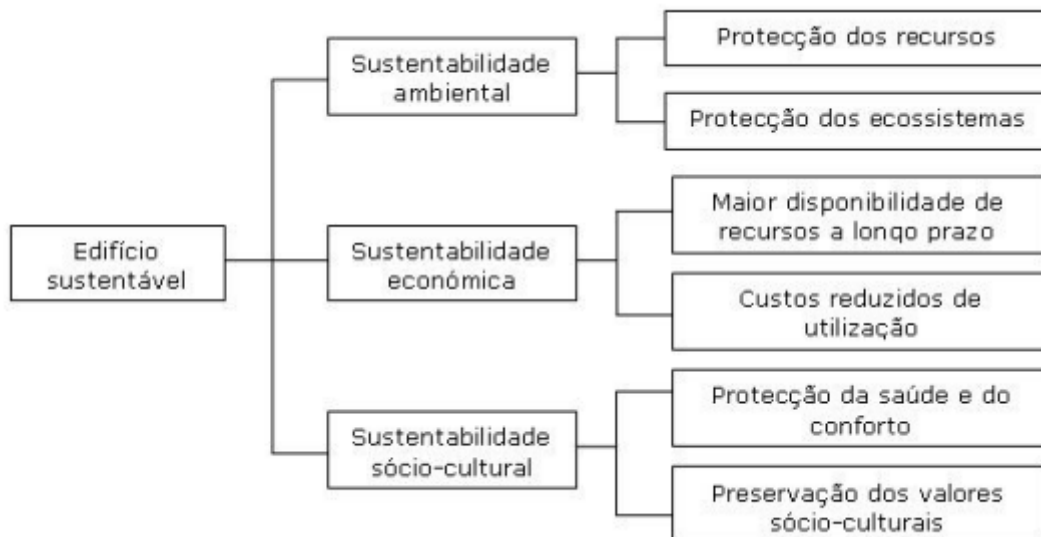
Edifício sustentável

Sustentabilidade ambiental

Protecção dos recursos

Protecção dos ecossistemas

Sustentabilidade económica

Maior disponibilidade de recursos a longo prazo

Custos reduzidos de utilização

Sustentabilidade sócio-cultural

Protecção da saúde e do conforto

Preservação dos valores sócio-culturais